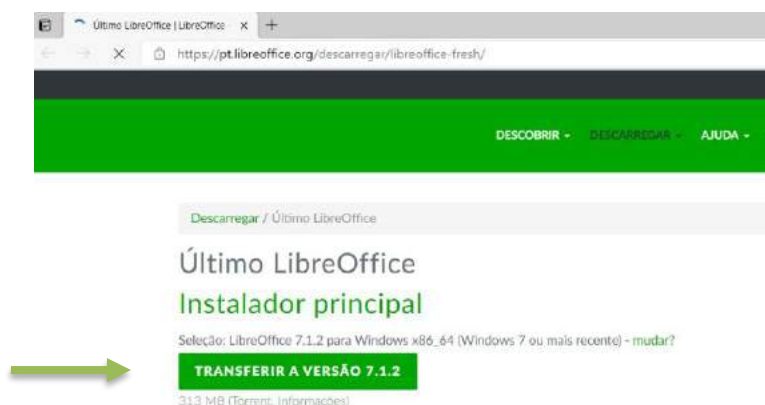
Último LibreOffice | LibreOffice ×

https://pt.libreoffice.org/descarregar/libreoffice-fresh/

DESCOBRIR ▾ DESCARREGAR ▾ AJUDA ▾

Descarregar / Último LibreOffice

Último LibreOffice

Instalador principal

Seleção: LibreOffice 7.1.2 para Windows x86_64 (Windows 7 ou mais recente) - mudar?

TRANSFERIR A VERSÃO 7.1.2

313 MB (Torrent, Informações)